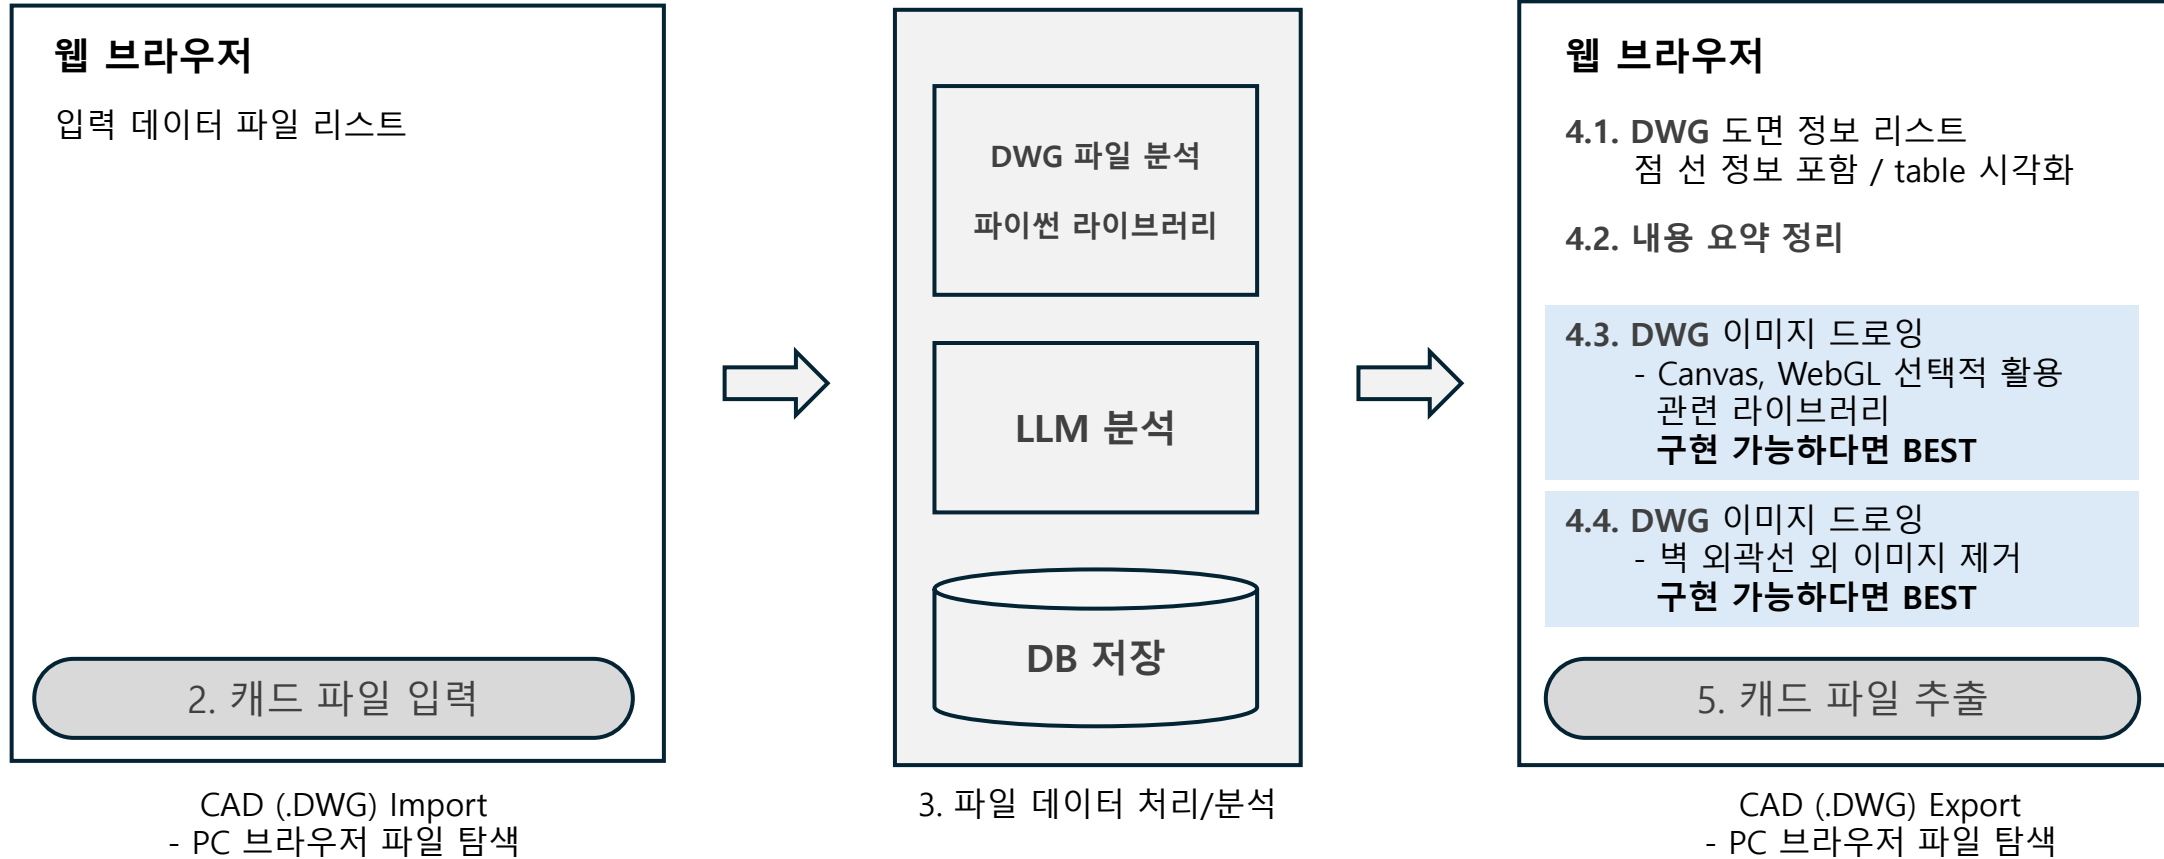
웹 브라우저

입력 데이터 파일 리스트

2. 캐드 파일 입력

CAD (.DWG) Import
- PC 브라우저 파일 탐색

DWG 파일 분석

파이썬 라이브러리

LLM 분석

DB 저장

3. 파일 데이터 처리/분석

웹 브라우저

4.1. DWG 도면 정보 리스트
점 선 정보 포함 / table 시각화

4.2. 내용 요약 정리

4.3. DWG 이미지 드로잉
- Canvas, WebGL 선택적 활용
관련 라이브러리
구현 가능하다면 BEST

4.4. DWG 이미지 드로잉
- 벽 외곽선 외 이미지 제거
구현 가능하다면 BEST

5. 캐드 파일 추출

CAD (.DWG) Export
- PC 브라우저 파일 탐색